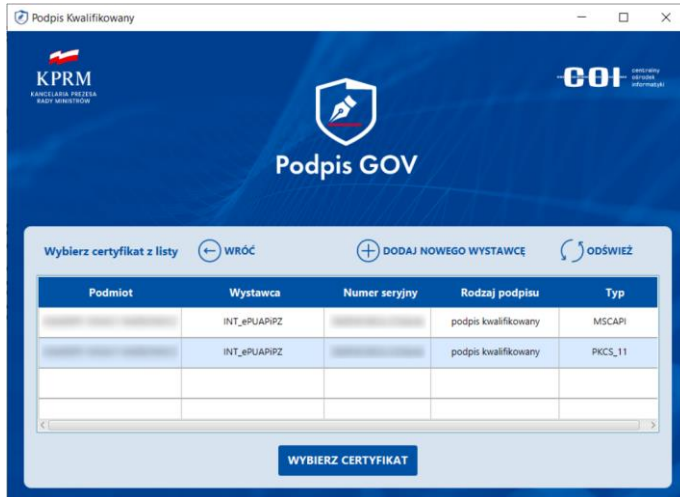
Podpis Kwalifikowany

KPRM
KANCELARIA PREZESA RADY MINISTRÓW

COI centralny ośrodek informatyki

Podpis GOV

Wybierz certyfikat z listy WRÓĆ DODAJ NOWEGO WYSTAWCĘ ODŚWIEŻ

| Podmiot | Wystawca | Numer seryjny | Rodzaj podpisu | Typ |
|---|---|---|---|---|
| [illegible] | INT_ePUAPiPZ | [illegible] | podpis kwalifikowany | MSCAPI |
| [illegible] | INT_ePUAPiPZ | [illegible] | podpis kwalifikowany | PKCS_11 |
| | | | | |
| | | | | |

WYBIERZ CERTYFIKAT